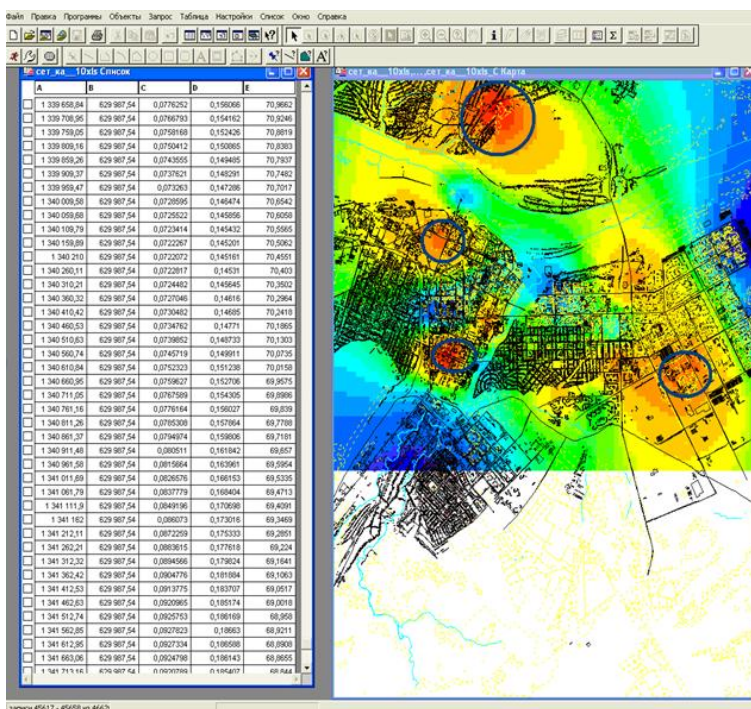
Файл Правка Программы Объекты Запрос Таблица Настройки Список Окно Справка

сет_ка__10xls Список

сет_ка__10xls,...,сет_ка__10xls С Карта

| A | B | C | D | E |
|---|---|---|---|---|
| 1 339 658,84 | 629 987,54 | 0,0776252 | 0,156066 | 70,9662 |
| 1 339 708,95 | 629 987,54 | 0,0766793 | 0,154162 | 70,9246 |
| 1 339 759,05 | 629 987,54 | 0,0758168 | 0,152426 | 70,8819 |
| 1 339 809,16 | 629 987,54 | 0,0750412 | 0,150865 | 70,8383 |
| 1 339 859,26 | 629 987,54 | 0,0743555 | 0,149485 | 70,7937 |
| 1 339 909,37 | 629 987,54 | 0,0737621 | 0,148291 | 70,7482 |
| 1 339 959,47 | 629 987,54 | 0,073263 | 0,147286 | 70,7017 |
| 1 340 009,58 | 629 987,54 | 0,0728595 | 0,146474 | 70,6542 |
| 1 340 059,68 | 629 987,54 | 0,0725522 | 0,145856 | 70,6058 |
| 1 340 109,79 | 629 987,54 | 0,0723414 | 0,145432 | 70,5565 |
| 1 340 159,89 | 629 987,54 | 0,0722267 | 0,145201 | 70,5062 |
| 1 340 210 | 629 987,54 | 0,0722072 | 0,145161 | 70,4551 |
| 1 340 260,11 | 629 987,54 | 0,0722817 | 0,14531 | 70,403 |
| 1 340 310,21 | 629 987,54 | 0,0724482 | 0,145645 | 70,3502 |
| 1 340 360,32 | 629 987,54 | 0,0727046 | 0,14616 | 70,2964 |
| 1 340 410,42 | 629 987,54 | 0,0730482 | 0,14685 | 70,2418 |
| 1 340 460,53 | 629 987,54 | 0,0734762 | 0,14771 | 70,1865 |
| 1 340 510,63 | 629 987,54 | 0,0739852 | 0,148733 | 70,1303 |
| 1 340 560,74 | 629 987,54 | 0,0745719 | 0,149911 | 70,0735 |
| 1 340 610,84 | 629 987,54 | 0,0752323 | 0,151238 | 70,0158 |
| 1 340 660,95 | 629 987,54 | 0,0759627 | 0,152706 | 69,9575 |
| 1 340 711,05 | 629 987,54 | 0,0767589 | 0,154305 | 69,8986 |
| 1 340 761,16 | 629 987,54 | 0,0776164 | 0,156027 | 69,839 |
| 1 340 811,26 | 629 987,54 | 0,0785308 | 0,157864 | 69,7788 |
| 1 340 861,37 | 629 987,54 | 0,0794974 | 0,159806 | 69,7181 |
| 1 340 911,48 | 629 987,54 | 0,080511 | 0,161842 | 69,657 |
| 1 340 961,58 | 629 987,54 | 0,0815664 | 0,163961 | 69,5954 |
| 1 341 011,69 | 629 987,54 | 0,0826576 | 0,166153 | 69,5335 |
| 1 341 061,79 | 629 987,54 | 0,0837779 | 0,168404 | 69,4713 |
| 1 341 111,9 | 629 987,54 | 0,0849196 | 0,170698 | 69,4091 |
| 1 341 162 | 629 987,54 | 0,086073 | 0,173016 | 69,3469 |
| 1 341 212,11 | 629 987,54 | 0,0872259 | 0,175333 | 69,2851 |
| 1 341 262,21 | 629 987,54 | 0,0883615 | 0,177618 | 69,224 |
| 1 341 312,32 | 629 987,54 | 0,0894566 | 0,179824 | 69,1641 |
| 1 341 362,42 | 629 987,54 | 0,0904776 | 0,181884 | 69,1063 |
| 1 341 412,53 | 629 987,54 | 0,0913775 | 0,183707 | 69,0517 |
| 1 341 462,63 | 629 987,54 | 0,0920965 | 0,185174 | 69,0018 |
| 1 341 512,74 | 629 987,54 | 0,0925753 | 0,186169 | 68,958 |
| 1 341 562,85 | 629 987,54 | 0,0927823 | 0,18663 | 68,9211 |
| 1 341 612,95 | 629 987,54 | 0,0927334 | 0,186588 | 68,8908 |
| 1 341 663,06 | 629 987,54 | 0,0924798 | 0,186143 | 68,8655 |
| 1 341 713,16 | 629 987,54 | 0,0920789 | 0,185407 | 68,844 |

записи 45617 - 45658 из 46621